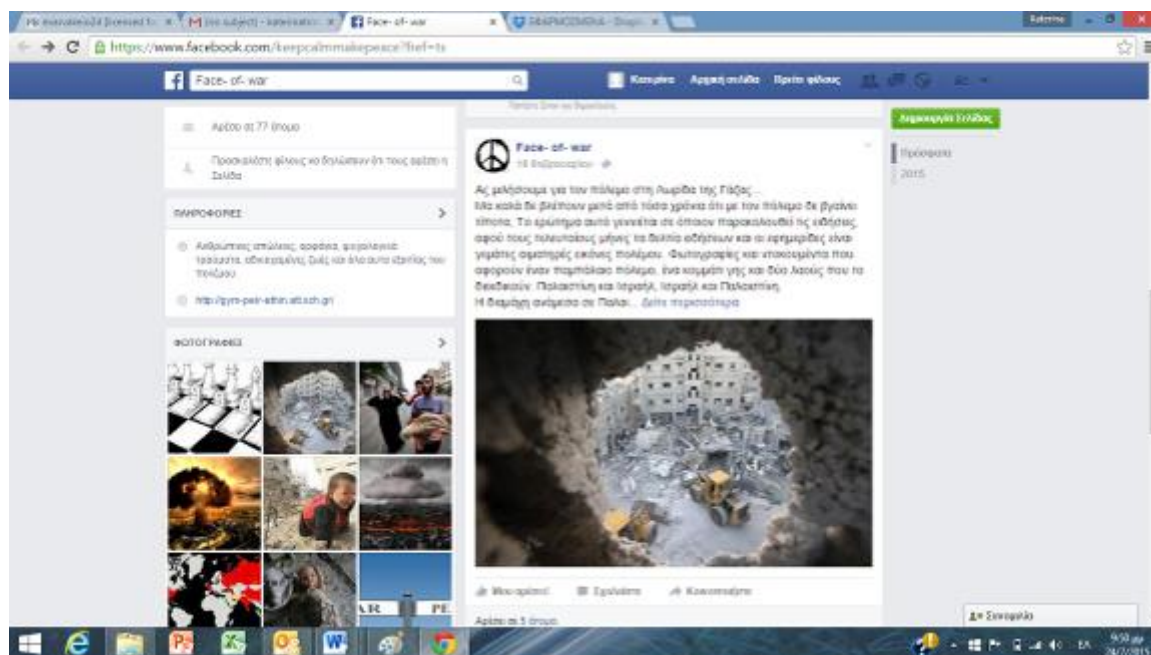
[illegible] | M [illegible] | Face- of- war | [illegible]

https://www.facebook.com/keepcalmmakepeace/?fref=ts

Face- of- war

Κατερίνα Αρχική σελίδα Βρείτε φίλους

Αρέσει σε 77 άτομα

Προσκαλέστε φίλους να δηλώσουν ότι τους αρέσει η Σελίδα

ΠΛΗΡΟΦΟΡΙΕΣ

Ανθρώπινες απώλειες, ορφανά, ψυχολογικά τραύματα, οδοιπορίες ζωές και άλλα αυτά εξαιτίας του πολέμου

http://gym-peir-athin.att.sch.gr

ΦΩΤΟΓΡΑΦΙΕΣ

Face- of- war
18 Φεβρουαρίου

Ας μιλήσουμε για τον πόλεμο στη Λωρίδα της Γάζας...
Μα καλά δε βαρέθουν μετά από τόσα χρόνια ότι με τον πόλεμο δε βγαίνει τίποτα. Το ερώτημα αυτό γεννάται σε όποιον παρακολουθεί τις ειδήσεις, αφού τους τελευταίους μήνες τα δελτία ειδήσεων και οι εφημερίδες είναι γεμάτες σφαγές εικόνες πολέμου. Φωτογραφίες και ντοκουμέντα που αφορούν έναν παμπάλαιο πόλεμο, ένα κομμάτι γης και δύο λαούς που το διεκδικούν: Παλαιστίνη και Ισραήλ, Ισραήλ και Παλαιστίνη.
Η διαμάχη ανάμεσα σε Παλαι... Δείτε περισσότερα

Μου αρέσει Σχολιάστε Κοινοποιήστε

Αρέσει σε 5 άτομα

Δημιουργία Σελίδας

Πρόσφατα
2015

Συνομιλία

ΕΛ 9:50 πμ 24/2/2015